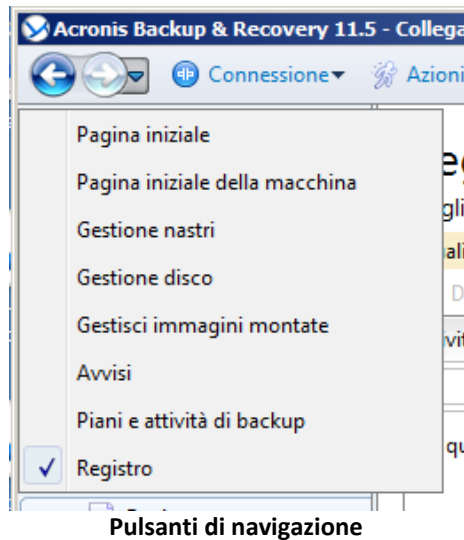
Acronis Backup & Recovery 11.5 - Collega

Connessione ▾ Azioni

Pagina iniziale

Pagina iniziale della macchina

Gestione nastri

Gestione disco

Gestisci immagini montate

Avvisi

Piani e attività di backup

✓ Registro

Pulsanti di navigazione